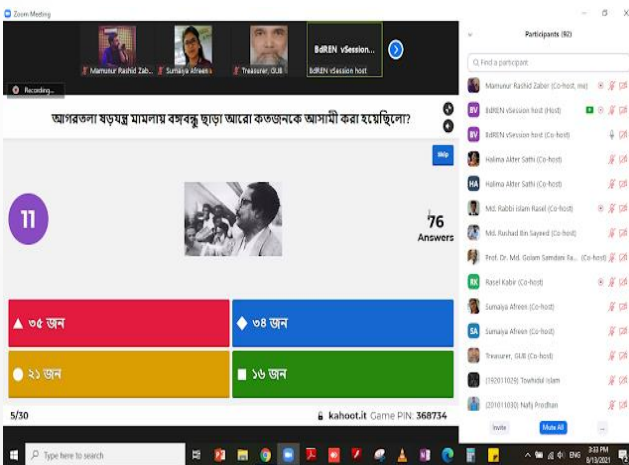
Zoom Meeting

Mamunur Rashid Zab...
Sumaiya Afreen
Treasurer, GUB
BdREN vSession
BdREN vSession host

Recording...

আগরতলা ষড়যন্ত্র মামলায় বঙ্গবন্ধু ছাড়া আরো কতজনকে আসামী করা হয়েছিলো?

Skip

11

76
Answers

▲ ৩৫ জন
◆ ৩৪ জন
● ২১ জন
■ ১৬ জন

5/30
kahoot.it Game PIN: 368734

Participants (82)

Find a participant

Mamunur Rashid Zaber (Co-host, me)
BdREN vSession host (Host)
BdREN vSession host (Co-host)
Halima Akter Sathi (Co-host)
Halima Akter Sathi (Co-host)
Md. Rabbi Islam Rasel (Co-host)
Md. Rushad Bin Sayeed (Co-host)
Prof. Dr. Md. Golam Samdani Fa... (Co-host)
Rasel Kabir (Co-host)
Sumaiya Afreen (Co-host)
Sumaiya Afreen (Co-host)
Treasurer, GUB (Co-host)
(192011029) Towhidul Islam
(201011030) Nafij Prodhan

Invite
Mute All
...

Type here to search

ENG
3:32 PM
8/13/2021